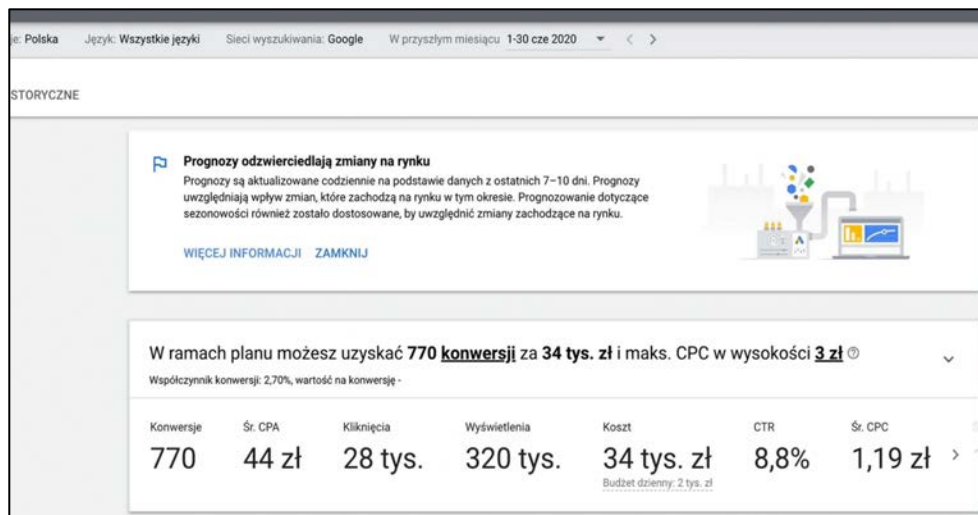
je: Polska Język: Wszystkie języki Sieci wyszukiwania: Google W przyszłym miesiącu 1-30 cze 2020

STORYCZNE

Prognozy odzwierciedlają zmiany na rynku
Prognozy są aktualizowane codziennie na podstawie danych z ostatnich 7–10 dni. Prognozy uwzględniają wpływ zmian, które zachodzą na rynku w tym okresie. Prognozowanie dotyczące sezonowości również zostało dostosowane, by uwzględnić zmiany zachodzące na rynku.

WIĘCEJ INFORMACJI ZAMKNIJ

W ramach planu możesz uzyskać 770 konwersji za 34 tys. zł i maks. CPC w wysokości 3 zł
Współczynnik konwersji: 2,70%, wartość na konwersję -

| Konwersje | Śr. CPA | Kliknięcia | Wyświetlenia | Koszt | CTR | Śr. CPC |
|---|---|---|---|---|---|---|
| 770 | 44 zł | 28 tys. | 320 tys. | 34 tys. zł | 8,8% | 1,19 zł |

Budżet dzienny: 2 tys. zł